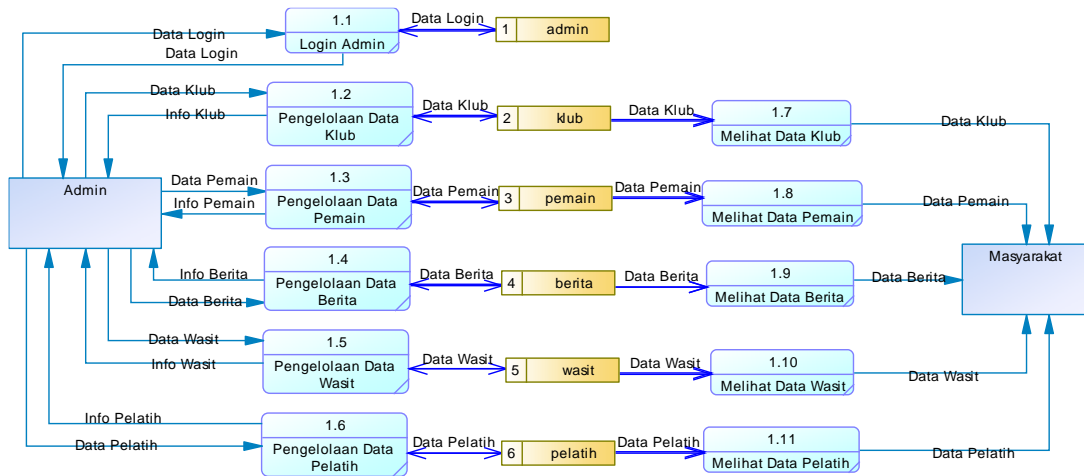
Data Login

1.1
Login Admin

Data Login

1 admin

Data Login

Data Klub

Info Klub

1.2
Pengelolaan Data Klub

Data Klub

2 klub

Data Klub

1.7
Melihat Data Klub

Data Klub

Admin

Data Pemain

Info Pemain

1.3
Pengelolaan Data Pemain

Data Pemain

3 pemain

Data Pemain

1.8
Melihat Data Pemain

Data Pemain

Masyarakat

Info Berita

Data Berita

1.4
Pengelolaan Data Berita

Data Berita

4 berita

Data Berita

1.9
Melihat Data Berita

Data Berita

Data Wasit

Info Wasit

1.5
Pengelolaan Data Wasit

Data Wasit

5 wasit

Data Wasit

1.10
Melihat Data Wasit

Data Wasit

Info Pelatih

Data Pelatih

1.6
Pengelolaan Data Pelatih

Data Pelatih

6 pelatih

Data Pelatih

1.11
Melihat Data Pelatih

Data Pelatih